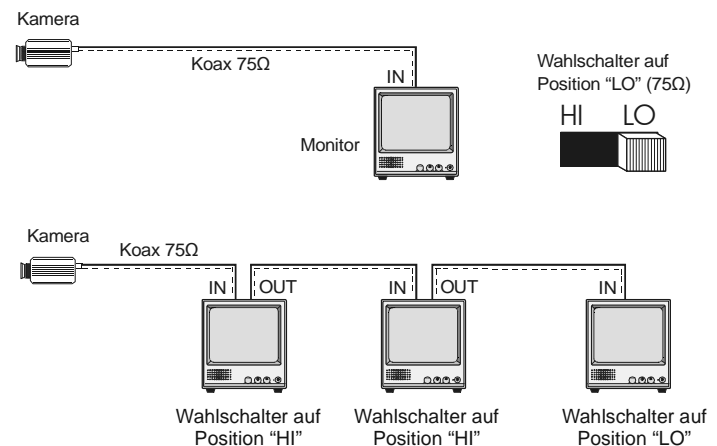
Kamera

Koax 75Ω

IN

Monitor

Wahlschalter auf Position "LO" (75Ω)

HI LO

Kamera

Koax 75Ω

IN OUT IN OUT IN

Wahlschalter auf Position "HI"

Wahlschalter auf Position "HI"

Wahlschalter auf Position "LO"